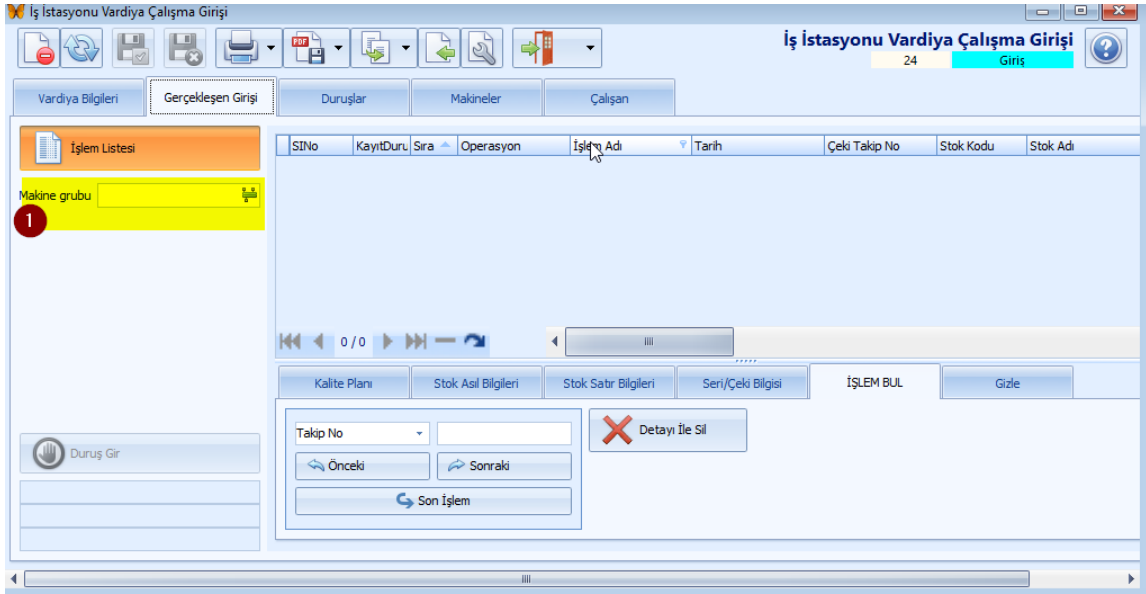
İş İstasyonu Vardiya Çalışma Girişi

İş İstasyonu Vardiya Çalışma Girişi
24
Giriş

Vardiya Bilgileri
Gerçekleşen Girişi
Duruşlar
Makineler
Çalışan

İşlem Listesi

Makine grubu

1

| SINo | KayıtDuru | Sıra | Operasyon | İşlem Adı | Tarih | Çeki Takip No | Stok Kodu | Stok Adı |
|---|---|---|---|---|---|---|---|---|

0 / 0

Kalite Planı
Stok Asıl Bilgileri
Stok Satır Bilgileri
Seri/Çeki Bilgisi
İŞLEM BUL
Gizle

Takip No
Önceki
Sonraki
Son İşlem
Detayı İle Sil

Duruş Gir